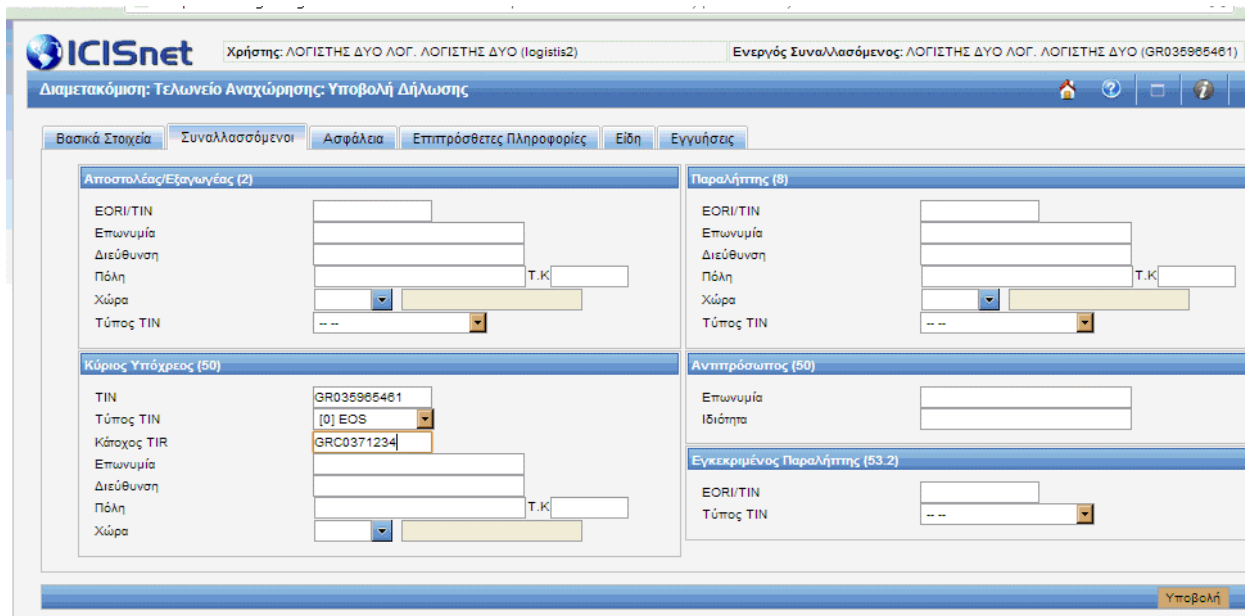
ICISnet

Χρήστης: ΛΟΓΙΣΤΗΣ ΔΥΟ ΛΟΓ. ΛΟΓΙΣΤΗΣ ΔΥΟ (logistis2)

Ενεργός Συναλλασόμενος: ΛΟΓΙΣΤΗΣ ΔΥΟ ΛΟΓ. ΛΟΓΙΣΤΗΣ ΔΥΟ (GR035965461)

Διαμετακόμιση: Τελωνείο Αναχώρησης: Υποβολή Δήλωσης

Βασικά Στοιχεία | Συναλλασσόμενοι | Ασφάλεια | Επιπρόσθετες Πληροφορίες | Είδη | Εγγυήσεις

Αποστολέας/Εξαγωγέας (2)

EORI/TIN
Επωνυμία
Διεύθυνση
Πόλη
Τ.Κ
Χώρα
Τύπος TIN
-- --

Παραλήπτης (8)

EORI/TIN
Επωνυμία
Διεύθυνση
Πόλη
Τ.Κ
Χώρα
Τύπος TIN
-- --

Κύριος Υπόχρεος (50)

TIN GR035965461
Τύπος TIN [0] EOS
Κάτοχος TIR GRC0371234
Επωνυμία
Διεύθυνση
Πόλη
Τ.Κ
Χώρα

Αντιπρόσωπος (50)

Επωνυμία
Ιδιότητα

Εγκεκριμένος Παραλήπτης (53.2)

EORI/TIN
Τύπος TIN
-- --

Υποβολή